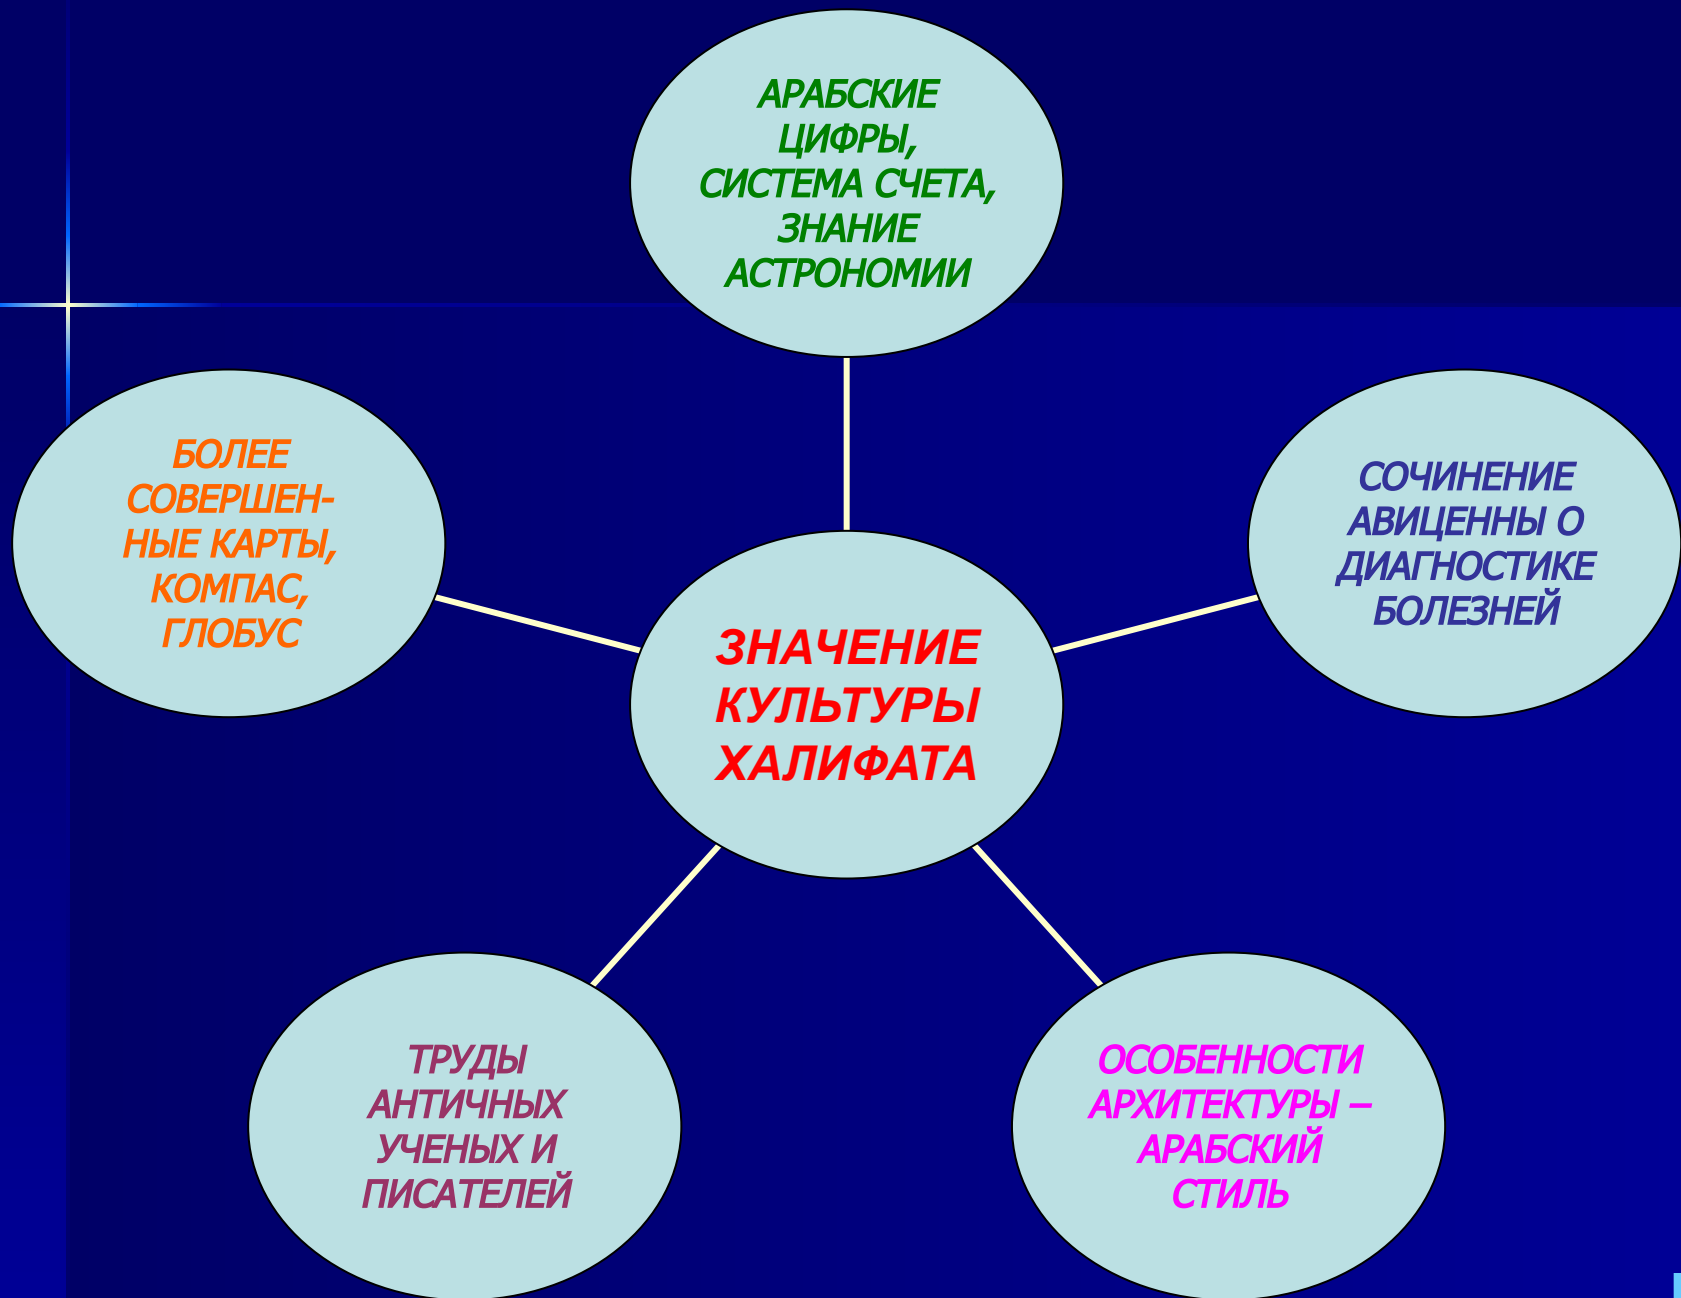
АРАБСКИЕ ЦИФРЫ, СИСТЕМА СЧЕТА, ЗНАНИЕ АСТРОНОМИИ

БОЛЕЕ СОВЕРШЕННЫЕ КАРТЫ, КОМПАС, ГЛОБУС

СОЧИНЕНИЕ АВИЦЕННЫ О ДИАГНОСТИКЕ БОЛЕЗНЕЙ

ЗНАЧЕНИЕ КУЛЬТУРЫ ХАЛИФАТА

ТРУДЫ АНТИЧНЫХ УЧЕНЫХ И ПИСАТЕЛЕЙ

ОСОБЕННОСТИ АРХИТЕКТУРЫ – АРАБСКИЙ СТИЛЬ